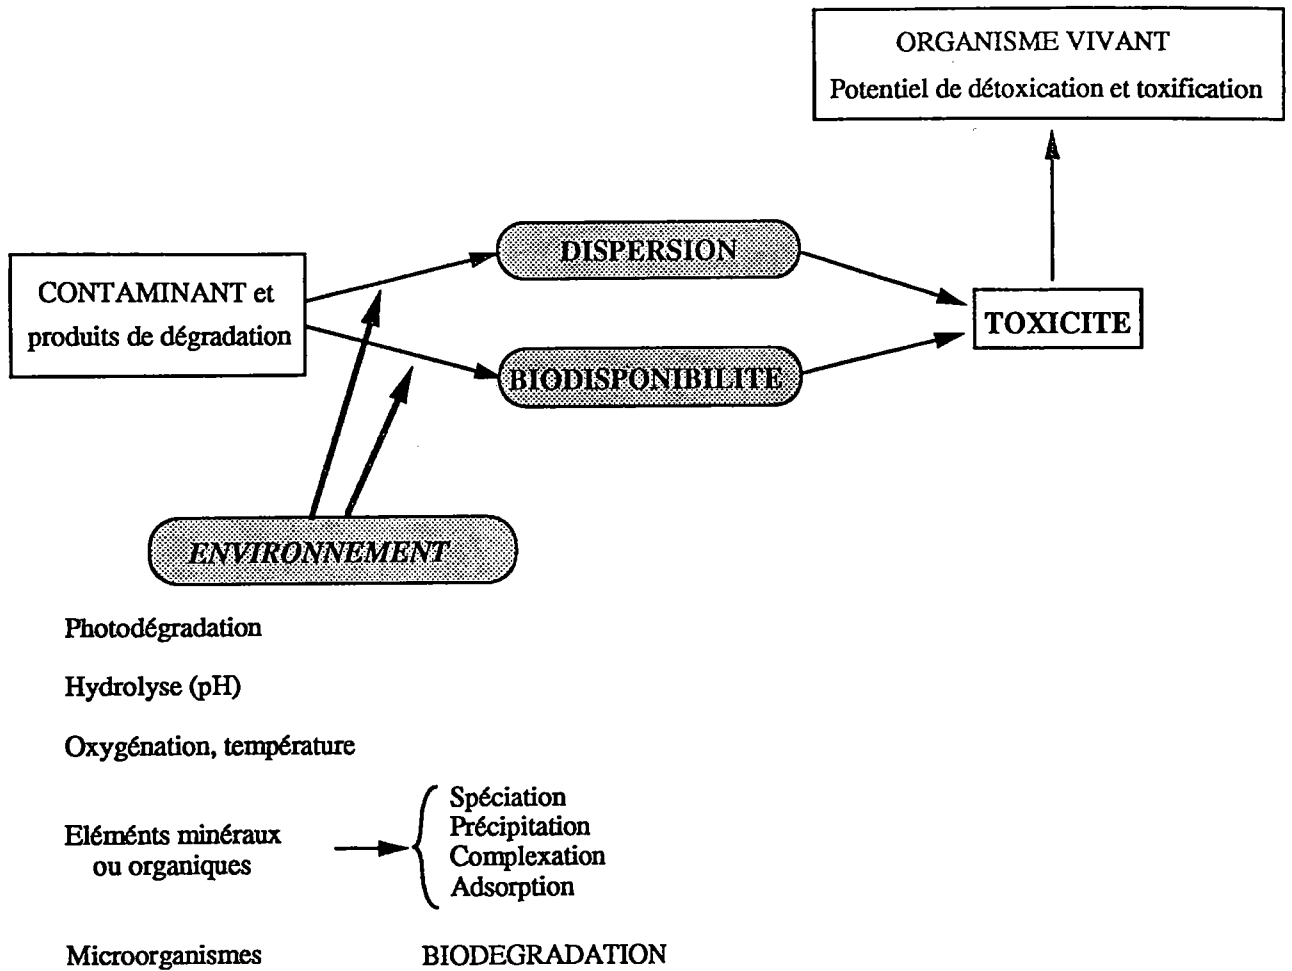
ORGANISME VIVANT
Potentiel de détoxication et toxification

CONTAMINANT et produits de dégradation

DISPERSION

BIODISPONIBILITE

TOXICITE

ENVIRONNEMENT

Photodégradation

Hydrolyse (pH)

Oxygénation, température

Eléménts minéraux ou organiques

Spéciation
Précipitation
Complexation
Adsorption

Microorganismes

BIODEGRADATION